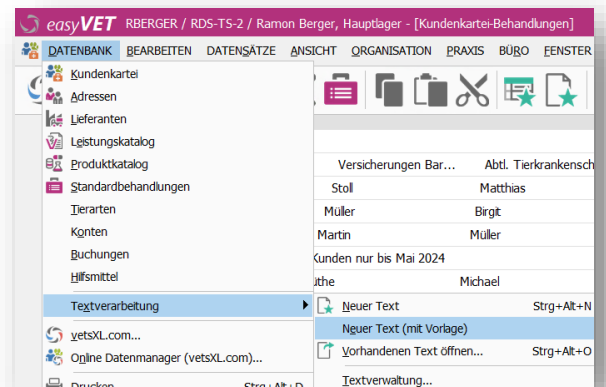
easyVET RBERGER / RDS-TS-2 / Ramon Berger, Hauptlager - [Kundenkartei-Behandlungen]

DATENBANK BEARBEITEN DATENSÄTZE ANSICHT ORGANISATION PRAXIS BÜRO FENSTER

Kundenkartei
Adressen
Lieferanten
Leistungskatalog
Produktkatalog
Standardbehandlungen
Tierarten
Konten
Buchungen
Hilfsmittel
Textverarbeitung
vetsXL.com...
Online Datenmanager (vetsXL.com)...
Drucken Strg+Alt+D

Versicherungen Bar... Abtl. Tierkrankensch
Stoll Matthias
Müller Birgit
Martin Müller
Kunden nur bis Mai 2024
üthe Michael

Neuer Text Strg+Alt+N
Neuer Text (mit Vorlage)
Vorhandenen Text öffnen... Strg+Alt+O
Textverwaltung...